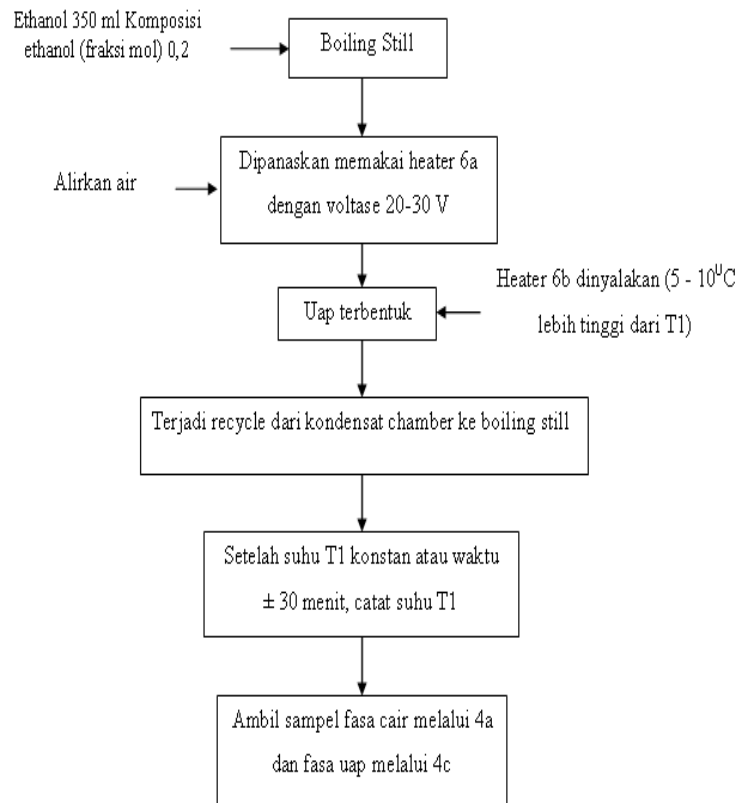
Ethanol 350 ml Komposisi ethanol (fraksi mol) 0,2

Boiling Still

Alirkan air

Dipanaskan memakai heater 6a dengan voltase 20-30 V

Heater 6b dinyalakan (5 - $10^{U}$C lebih tinggi dari T1)

Uap terbentuk

Terjadi recycle dari kondensat chamber ke boiling still

Setelah suhu T1 konstan atau waktu ± 30 menit, catat suhu T1

Ambil sampel fasa cair melalui 4a dan fasa uap melalui 4c